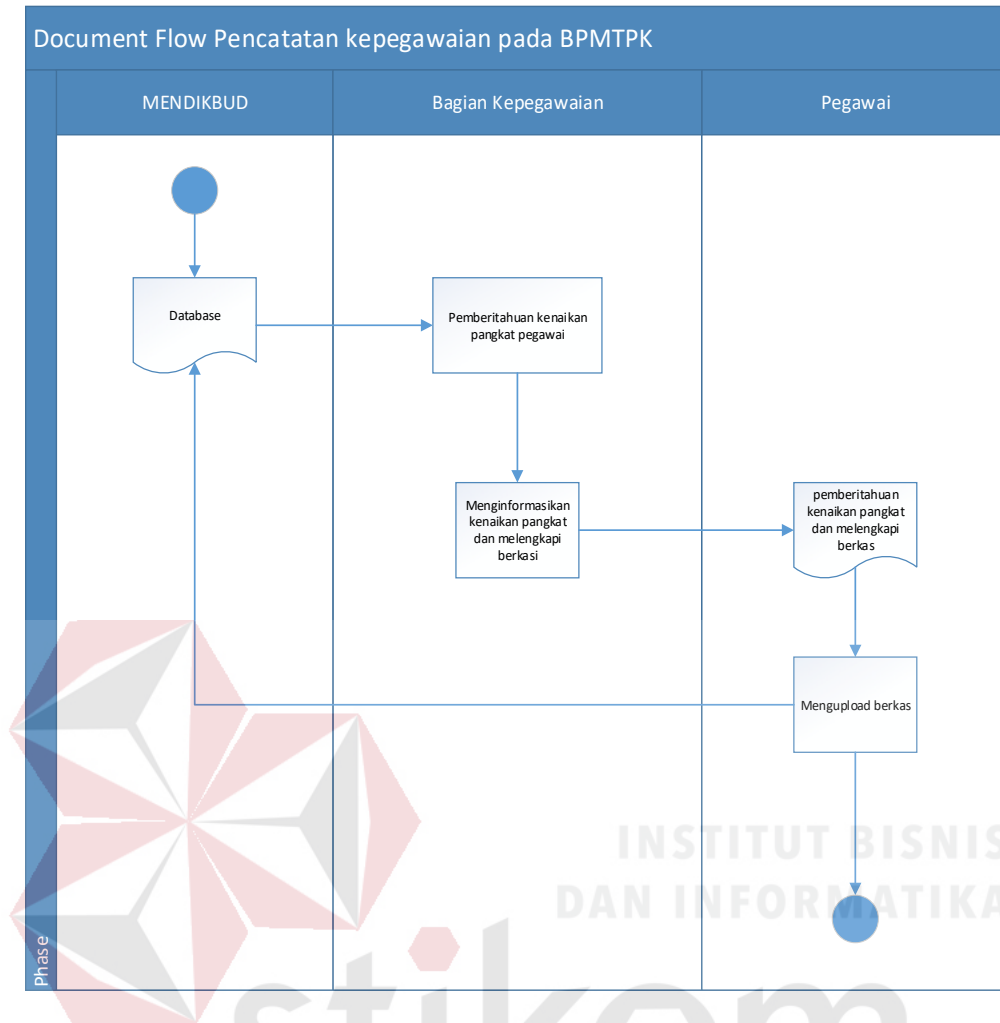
Document Flow Pencatatan kepegawaian pada BPMTPK

MENDIKBUD

Bagian Kepegawaian

Pegawai

Database

Pemberitahuan kenaikan pangkat pegawai

Menginformasikan kenaikan pangkat dan melengkapi berkasi

pemberitahuan kenaikan pangkat dan melengkapi berkas

Mengupload berkas

Phase

INSTITUT BISNIS DAN INFORMATIKA

stikom